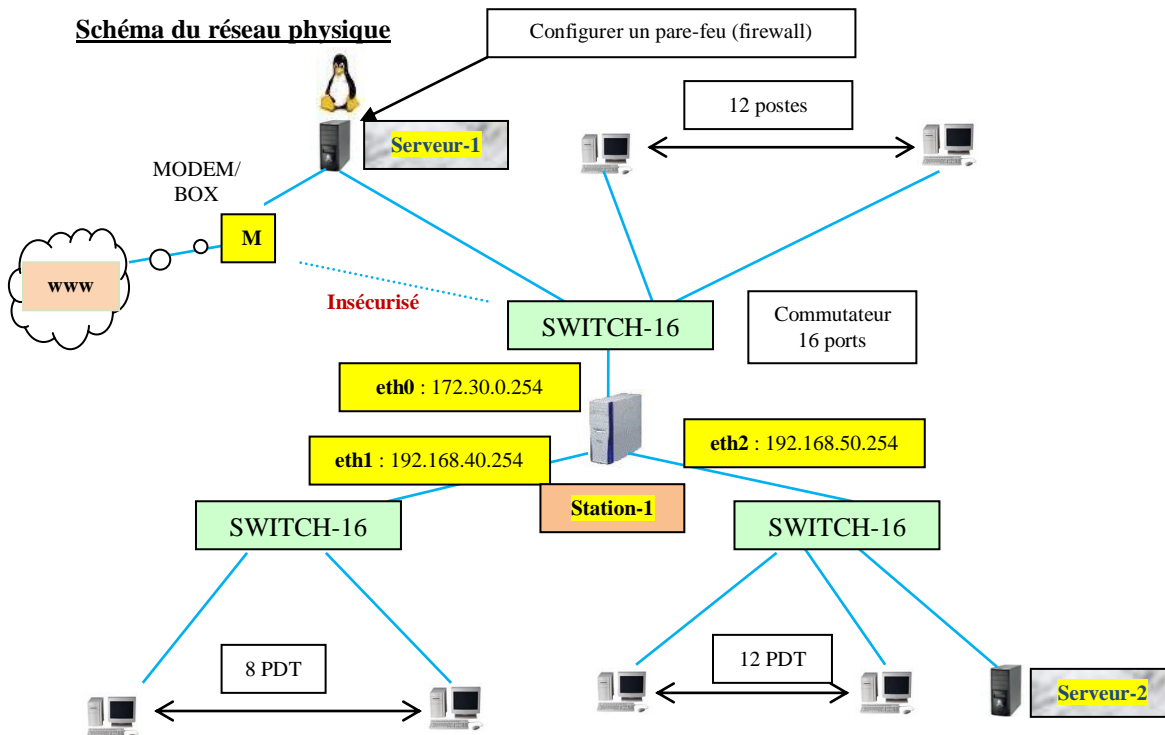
Schéma du réseau physique

Configurer un pare-feu (firewall)

Serveur-1

12 postes

MODEM/ BOX

M

www

Insécurisé

SWITCH-16

Commutateur 16 ports

eth0 : 172.30.0.254

eth1 : 192.168.40.254

eth2 : 192.168.50.254

Station-1

SWITCH-16

SWITCH-16

8 PDT

12 PDT

Serveur-2